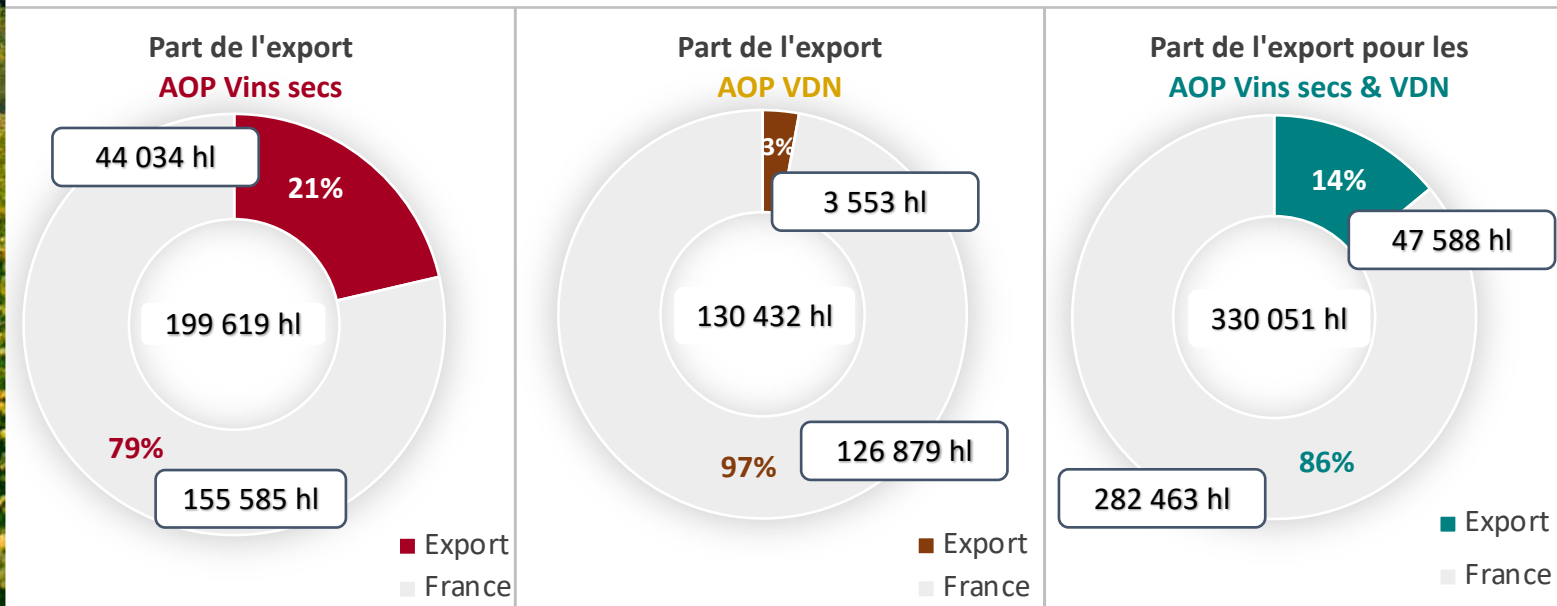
Part de l'export
AOP Vins secs

44 034 hl
21%
199 619 hl
79%
155 585 hl

Export
France

Part de l'export
AOP VDN

3%
3 553 hl
130 432 hl
97%
126 879 hl

Export
France

Part de l'export pour les
AOP Vins secs & VDN

14%
47 588 hl
330 051 hl
86%
282 463 hl

Export
France